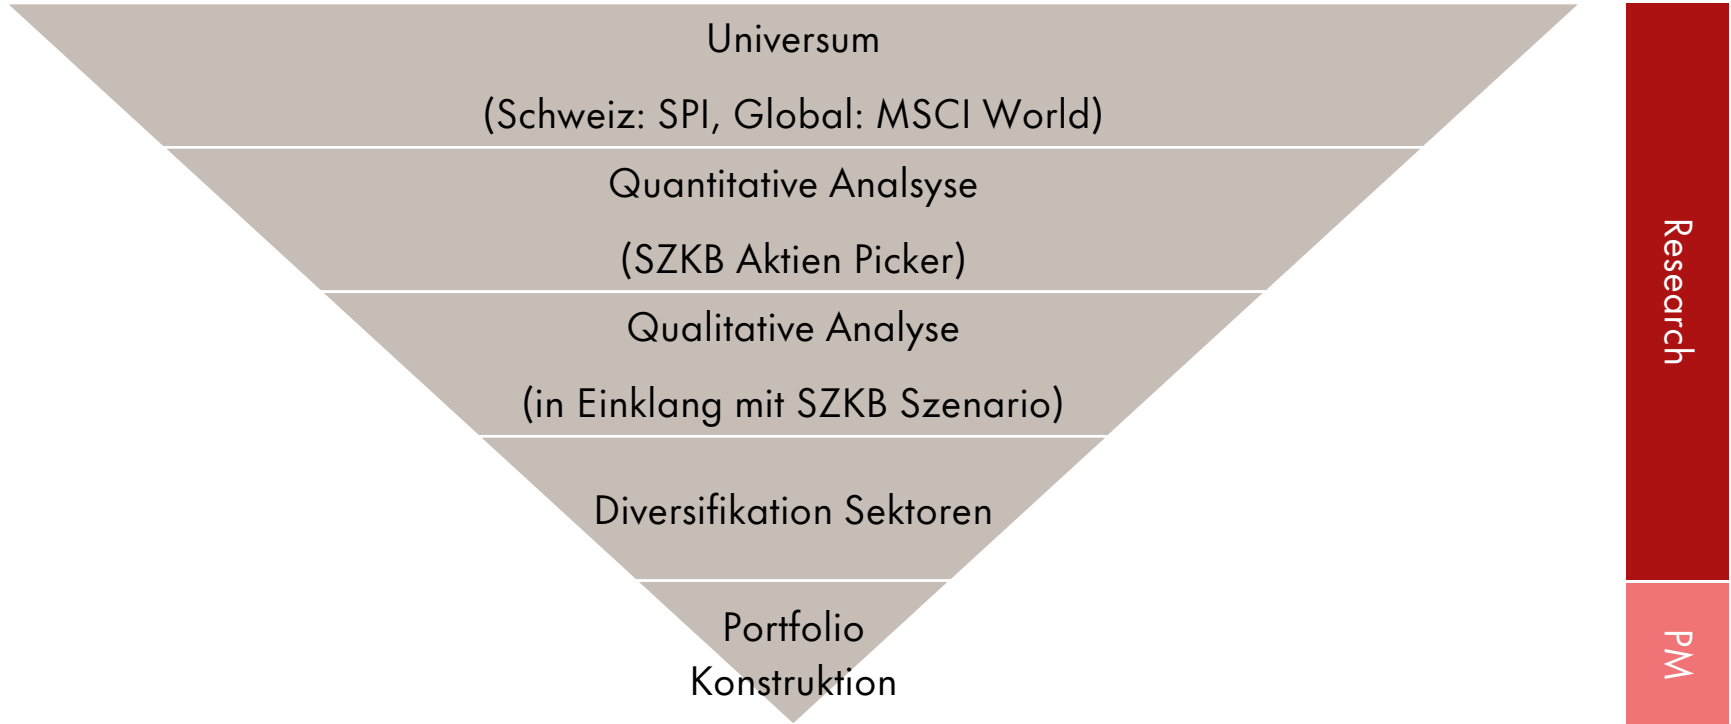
Universum

(Schweiz: SPI, Global: MSCI World)

Quantitative Analsyse

(SZKB Aktien Picker)

Qualitative Analyse

(in Einklang mit SZKB Szenario)

Diversifikation Sektoren

Portfolio Konstruktion

Research

PM